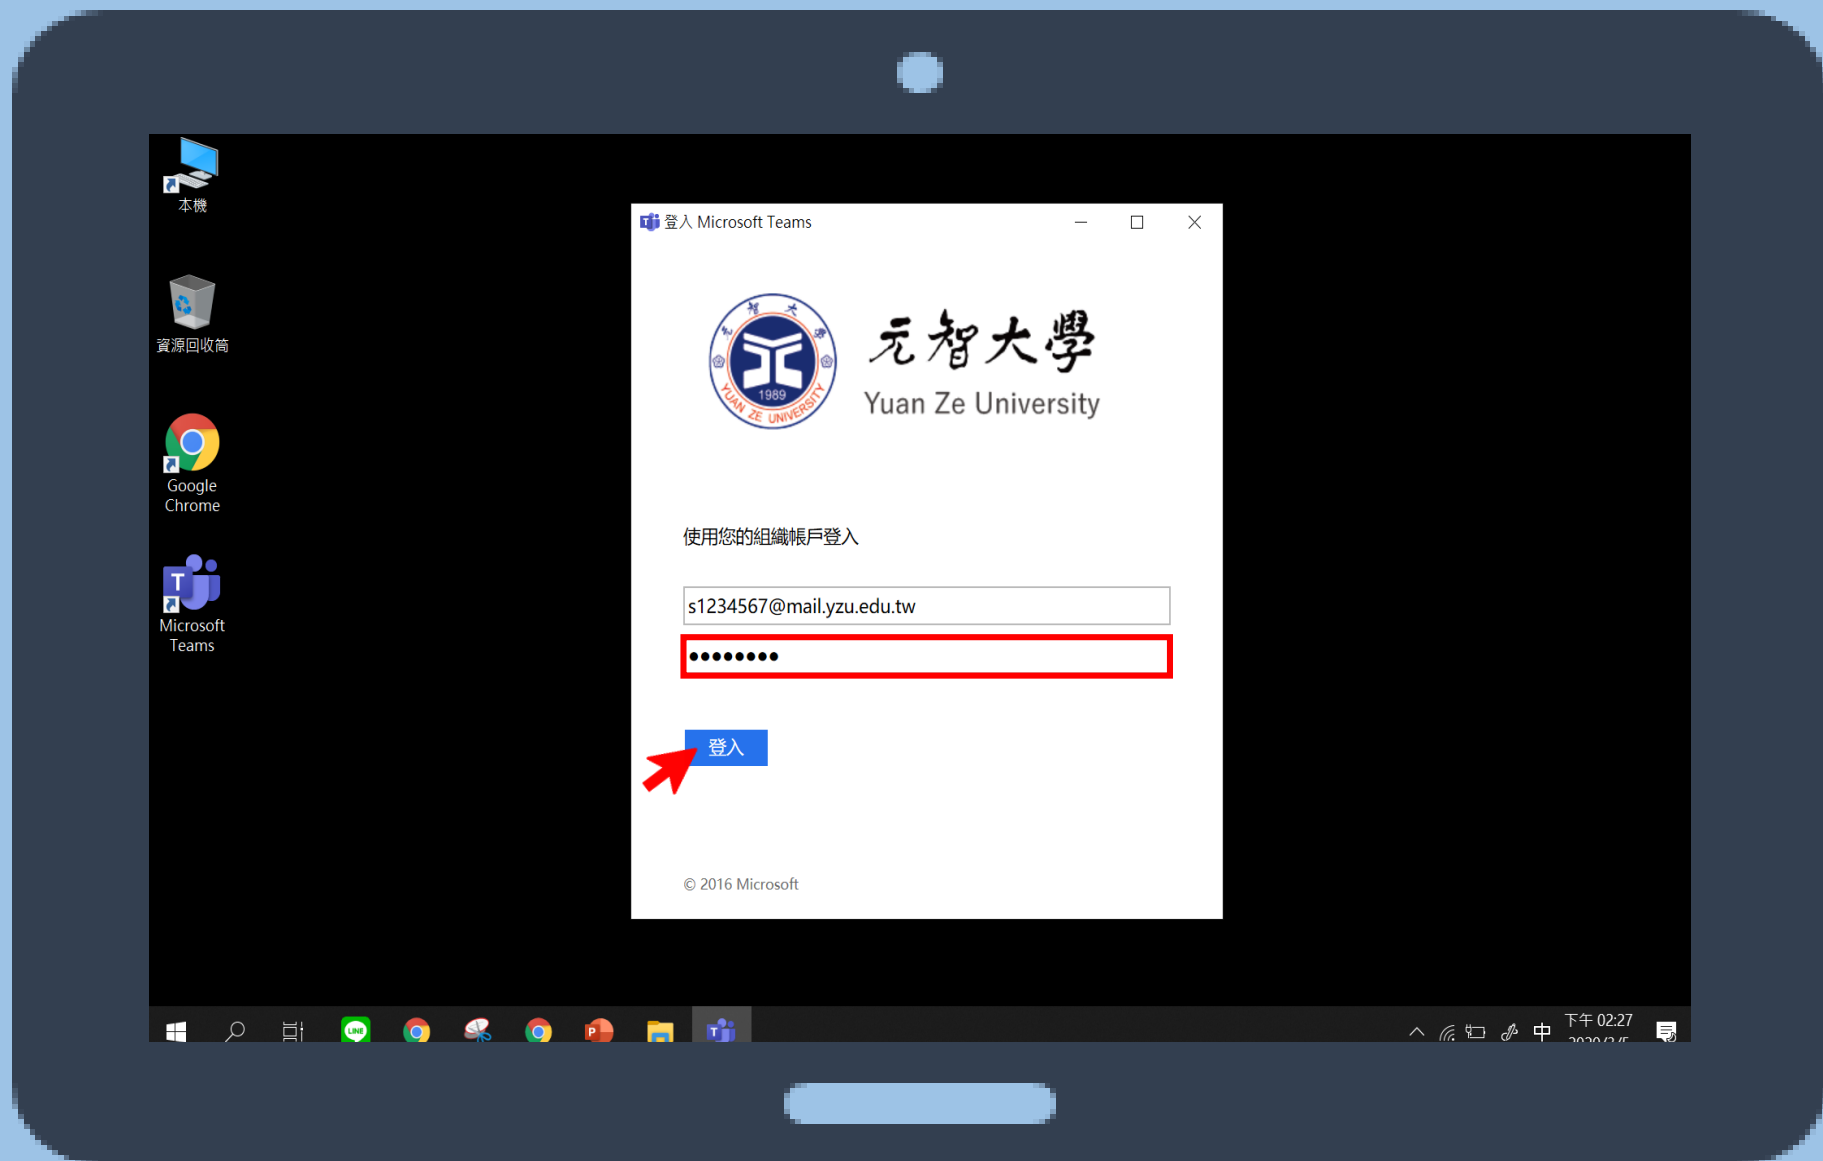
本機

資源回收筒

Google Chrome

Microsoft Teams

登入 Microsoft Teams

1989
YUAN ZE UNIVERSITY

元智大學
Yuan Ze University

使用您的組織帳戶登入

s1234567@mail.yzu.edu.tw

••••••••

登入

© 2016 Microsoft

中 下午 02:27
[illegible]